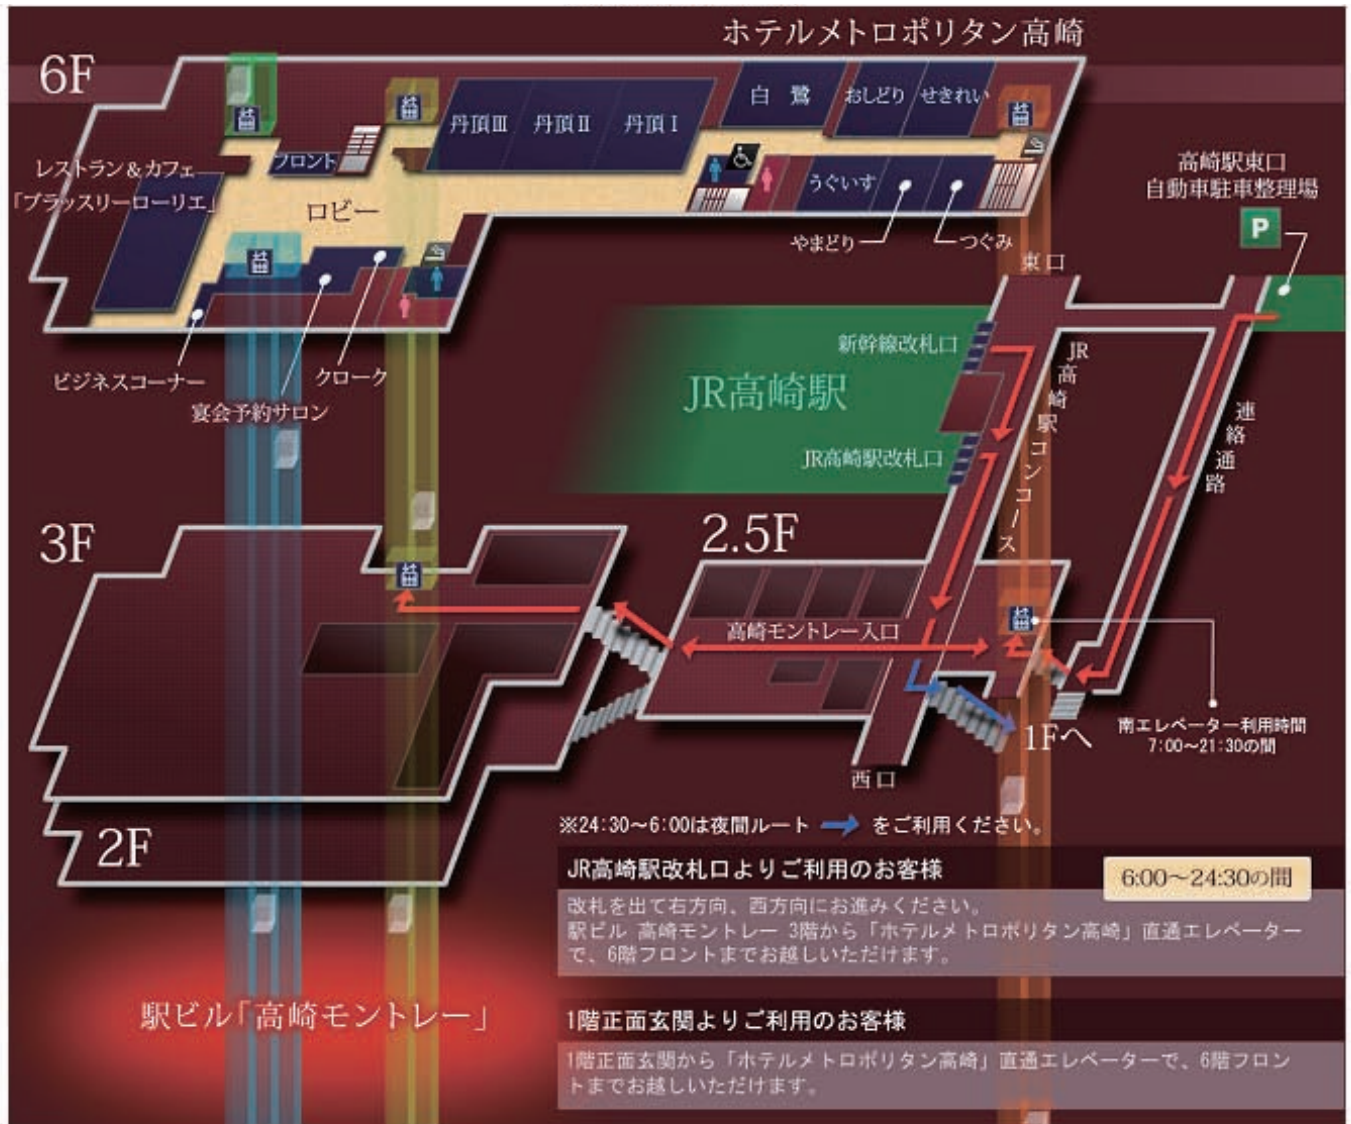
ホテルメトロポリタン高崎

6F

白鷺
おしどり
せきれい
丹頂Ⅲ
丹頂Ⅱ
丹頂Ⅰ
フロント
レストラン＆カフェ
「ブラッスリーローリエ」
ロビー
うぐいす
やまどり
つぐみ
ビジネスコーナー
クローク
宴会予約サロン

高崎駅東口
自動車駐車整理場
P
東口
新幹線改札口
JR高崎駅
JR高崎駅改札口
JR高崎駅コンコース
連絡通路

3F
2.5F
高崎モントレー入口
西口
1Fへ
南エレベーター利用時間
7:00〜21:30の間
2F

※24:30〜6:00は夜間ルート をご利用ください。

JR高崎駅改札口よりご利用のお客様
6:00〜24:30の間
改札を出て右方向、西方向にお進みください。
駅ビル 高崎モントレー 3階から「ホテルメトロポリタン高崎」直通エレベーターで、6階フロントまでお越しいただけます。

駅ビル「高崎モントレー」

1階正面玄関よりご利用のお客様
1階正面玄関から「ホテルメトロポリタン高崎」直通エレベーターで、6階フロントまでお越しいただけます。